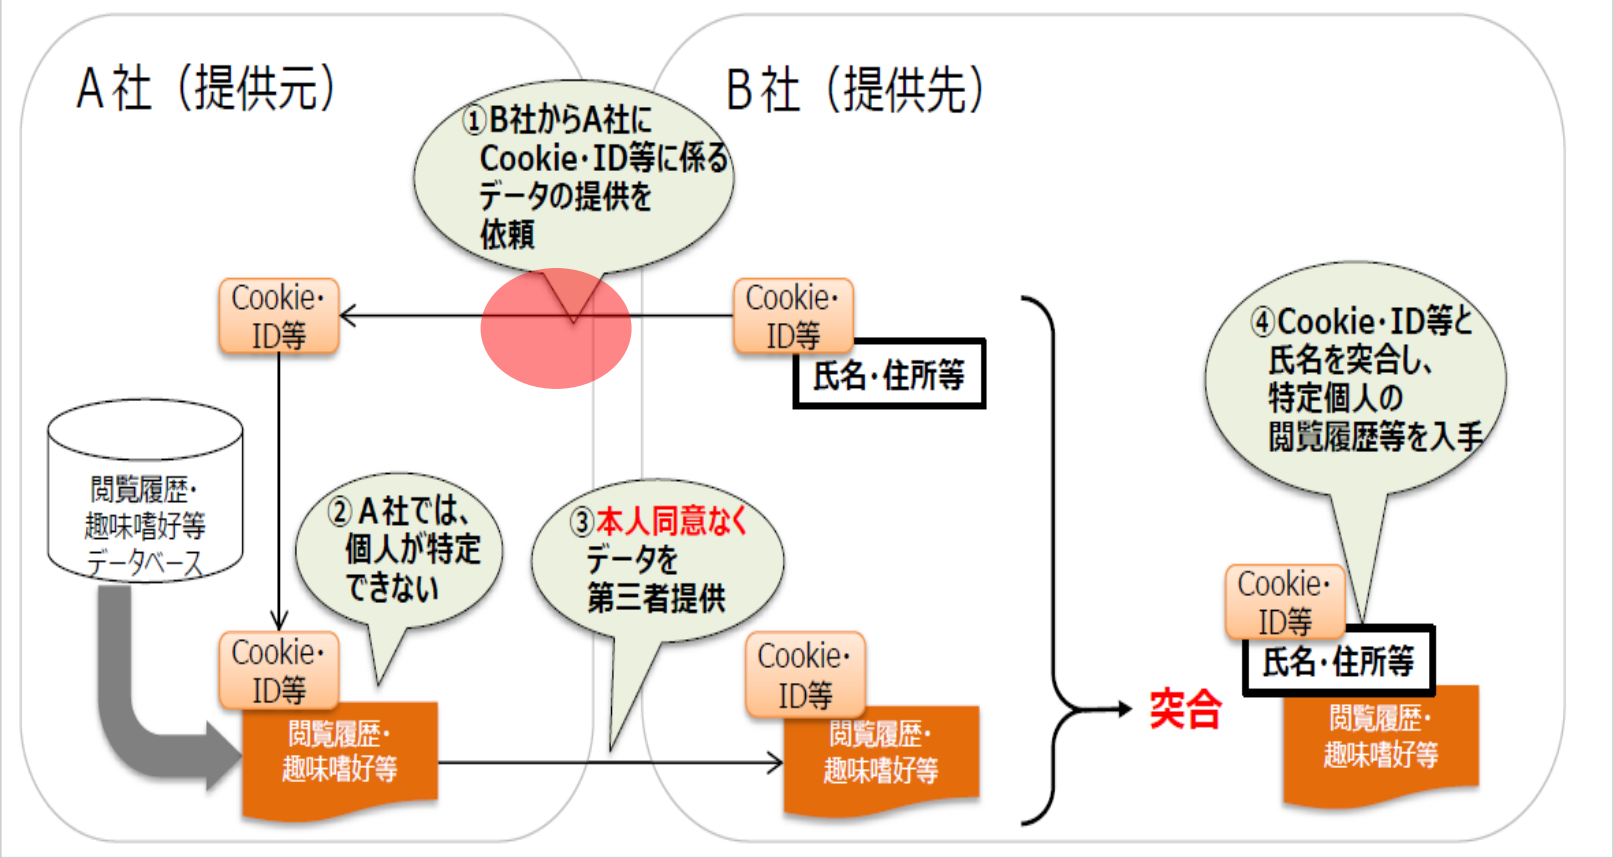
A社（提供元）

B社（提供先）

①B社からA社に Cookie･ID等に係るデータの提供を依頼

Cookie･ID等

Cookie･ID等

氏名･住所等

閲覧履歴･趣味嗜好等データベース

②A社では、個人が特定できない

③本人同意なくデータを第三者提供

Cookie･ID等

閲覧履歴･趣味嗜好等

Cookie･ID等

閲覧履歴･趣味嗜好等

突合

④Cookie･ID等と氏名を突合し、特定個人の閲覧履歴等を入手

Cookie･ID等

氏名･住所等

閲覧履歴･趣味嗜好等